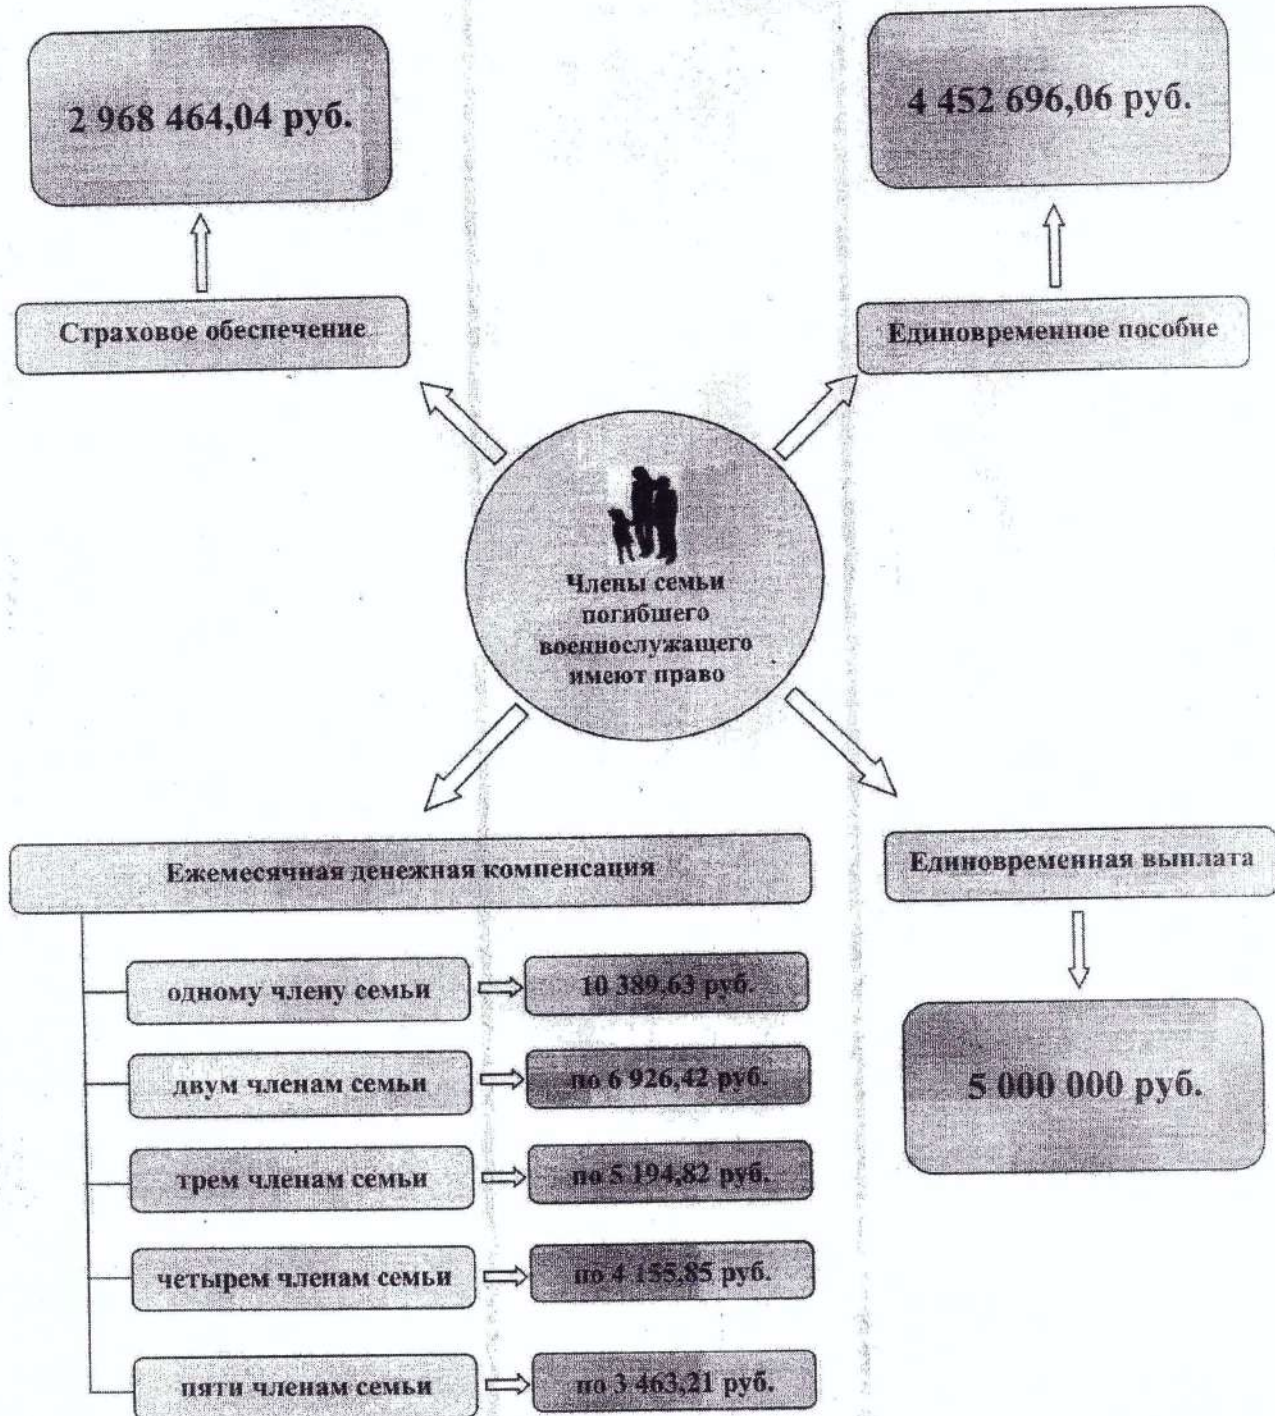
2 968 464,04 руб.

Страховое обеспечение

4 452 696,06 руб.

Единовременное пособие

Члены семьи погибшего военнослужащего имеют право

Ежемесячная денежная компенсация

одному члену семьи

10 389,63 руб.

двум членам семьи

по 6 926,42 руб.

трем членам семьи

по 5 194,82 руб.

четырем членам семьи

по 4 155,85 руб.

пяти членам семьи

по 3 463,21 руб.

Единовременная выплата

5 000 000 руб.